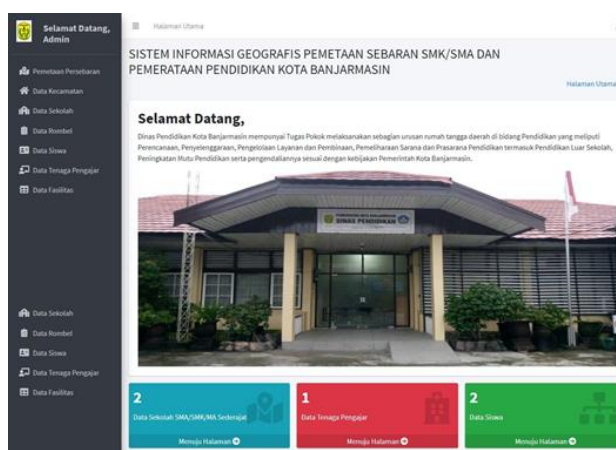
Selamat Datang, Admin

Pemetaan Persebaran
Data Kecamatan
Data Sekolah
Data Rombel
Data Siswa
Data Tenaga Pengajar
Data Fasilitas

Data Sekolah
Data Rombel
Data Siswa
Data Tenaga Pengajar
Data Fasilitas

Halaman Utama

SISTEM INFORMASI GEOGRAFIS PEMETAAN SEBARAN SMK/SMA DAN PEMERATAAN PENDIDIKAN KOTA BANJARMASIN

Halaman Utama

Selamat Datang,

Dinas Pendidikan Kota Banjarmasin mempunyai Tugas Pokok melaksanakan sebagian urusan rumah tangga daerah di bidang Pendidikan yang meliputi Perencanaan, Penyelenggaraan, Pengelolaan Layanan dan Pembinaan, Pemeliharaan Sarana dan Prasarana Pendidikan termasuk Pendidikan Luar Sekolah, Peningkatan Mutu Pendidikan serta pengendaliannya sesuai dengan kebijakan Pemerintah Kota Banjarmasin.

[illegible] DINAS PENDIDIKAN

2
Data Sekolah SMA/SMK/MA Sederajat
Menuju Halaman

1
Data Tenaga Pengajar
Menuju Halaman

2
Data Siswa
Menuju Halaman